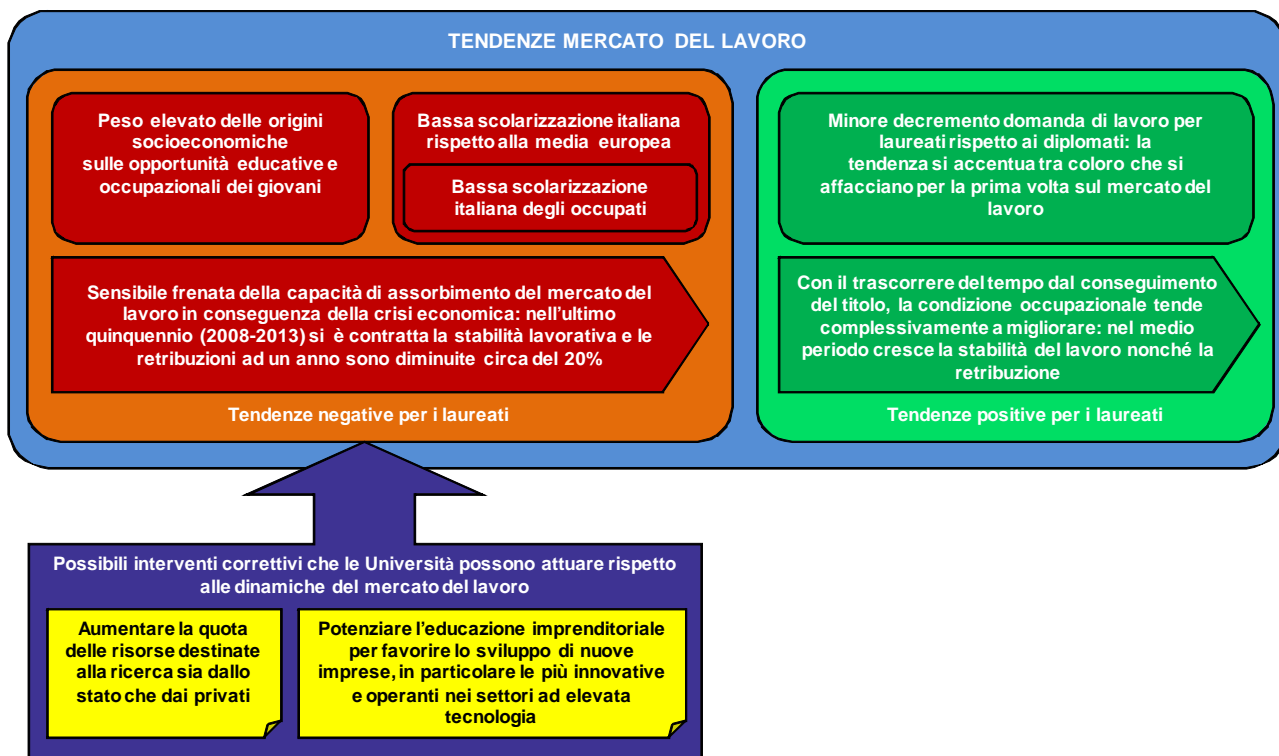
TENDENZE MERCATO DEL LAVORO

Peso elevato delle origini socioeconomiche sulle opportunità educative e occupazionali dei giovani

Bassa scolarizzazione italiana rispetto alla media europea

Bassa scolarizzazione italiana degli occupati

Sensibile frenata della capacità di assorbimento del mercato del lavoro in conseguenza della crisi economica: nell'ultimo quinquennio (2008-2013) si è contratta la stabilità lavorativa e le retribuzioni ad un anno sono diminuite circa del 20%

Tendenze negative per i laureati

Minore decremento domanda di lavoro per laureati rispetto ai diplomati: la tendenza si accentua tra coloro che si affacciano per la prima volta sul mercato del lavoro

Con il trascorrere del tempo dal conseguimento del titolo, la condizione occupazionale tende complessivamente a migliorare: nel medio periodo cresce la stabilità del lavoro nonché la retribuzione

Tendenze positive per i laureati

Possibili interventi correttivi che le Università possono attuare rispetto alle dinamiche del mercato del lavoro

Aumentare la quota delle risorse destinate alla ricerca sia dallo stato che dai privati

Potenziare l'educazione imprenditoriale per favorire lo sviluppo di nuove imprese, in particolare le più innovative e operanti nei settori ad elevata tecnologia